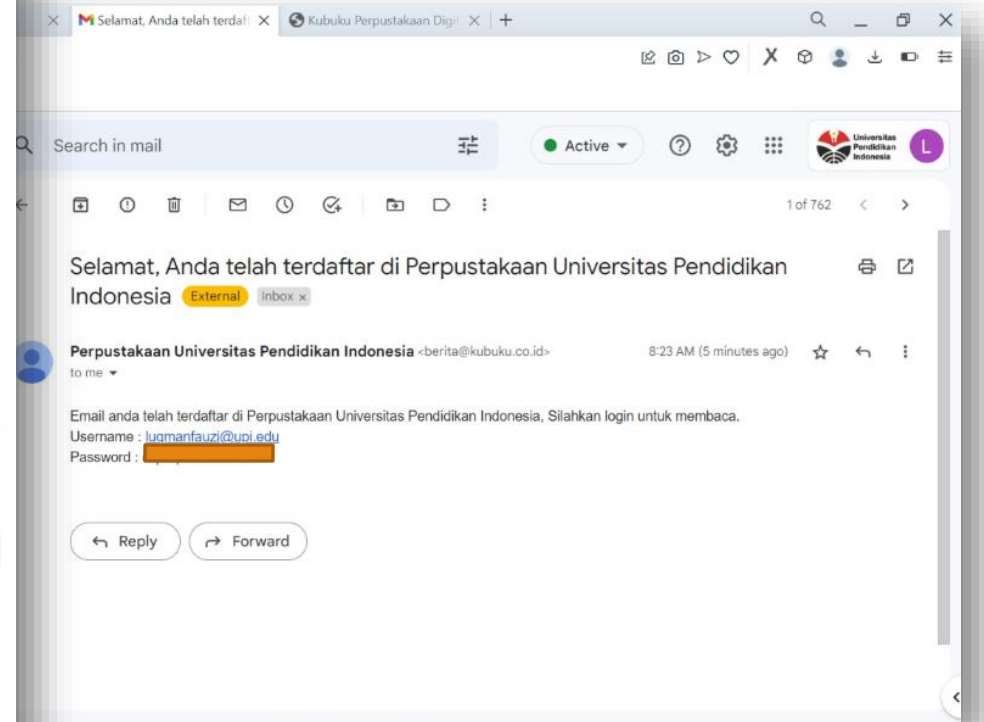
Selamat, Anda telah terdaft × Kubuku Perpustakaan Digi × +

Search in mail

Active

Universitas Pendidikan Indonesia

L

1 of 762

Selamat, Anda telah terdaftar di Perpustakaan Universitas Pendidikan Indonesia External Inbox ×

Perpustakaan Universitas Pendidikan Indonesia <berita@kubuku.co.id>
to me

8:23 AM (5 minutes ago)

Email anda telah terdaftar di Perpustakaan Universitas Pendidikan Indonesia, Silahkan login untuk membaca.
Username : lugmanfauzi@upi.edu
Password : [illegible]

Reply Forward